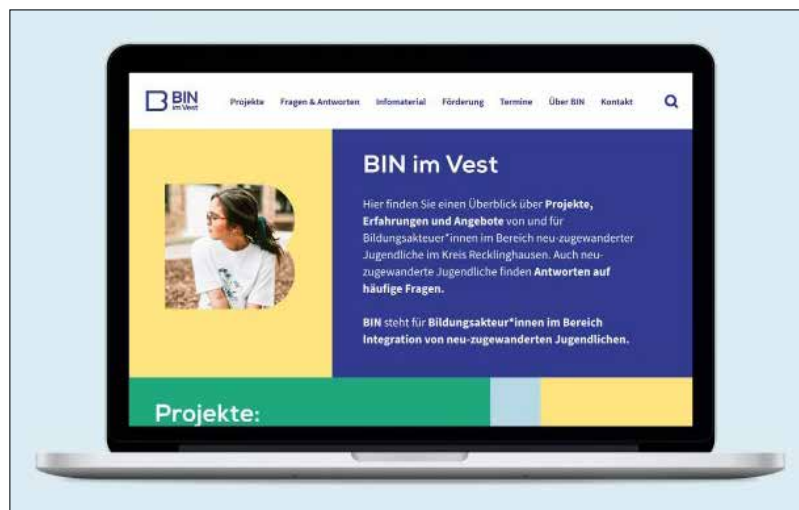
BIN im Vest

Projekte Fragen & Antworten Infomaterial Förderung Termine Über BIN Kontakt

BIN im Vest

Hier finden Sie einen Überblick über **Projekte, Erfahrungen und Angebote** von und für Bildungsakteur*innen im Bereich neu-zugewanderter Jugendliche im Kreis Recklinghausen. Auch neu-zugewanderte Jugendliche finden **Antworten auf häufige Fragen.**

**BIN** steht für **Bildungsakteur*innen im Bereich Integration von neu-zugewanderten Jugendlichen.**

Projekte: